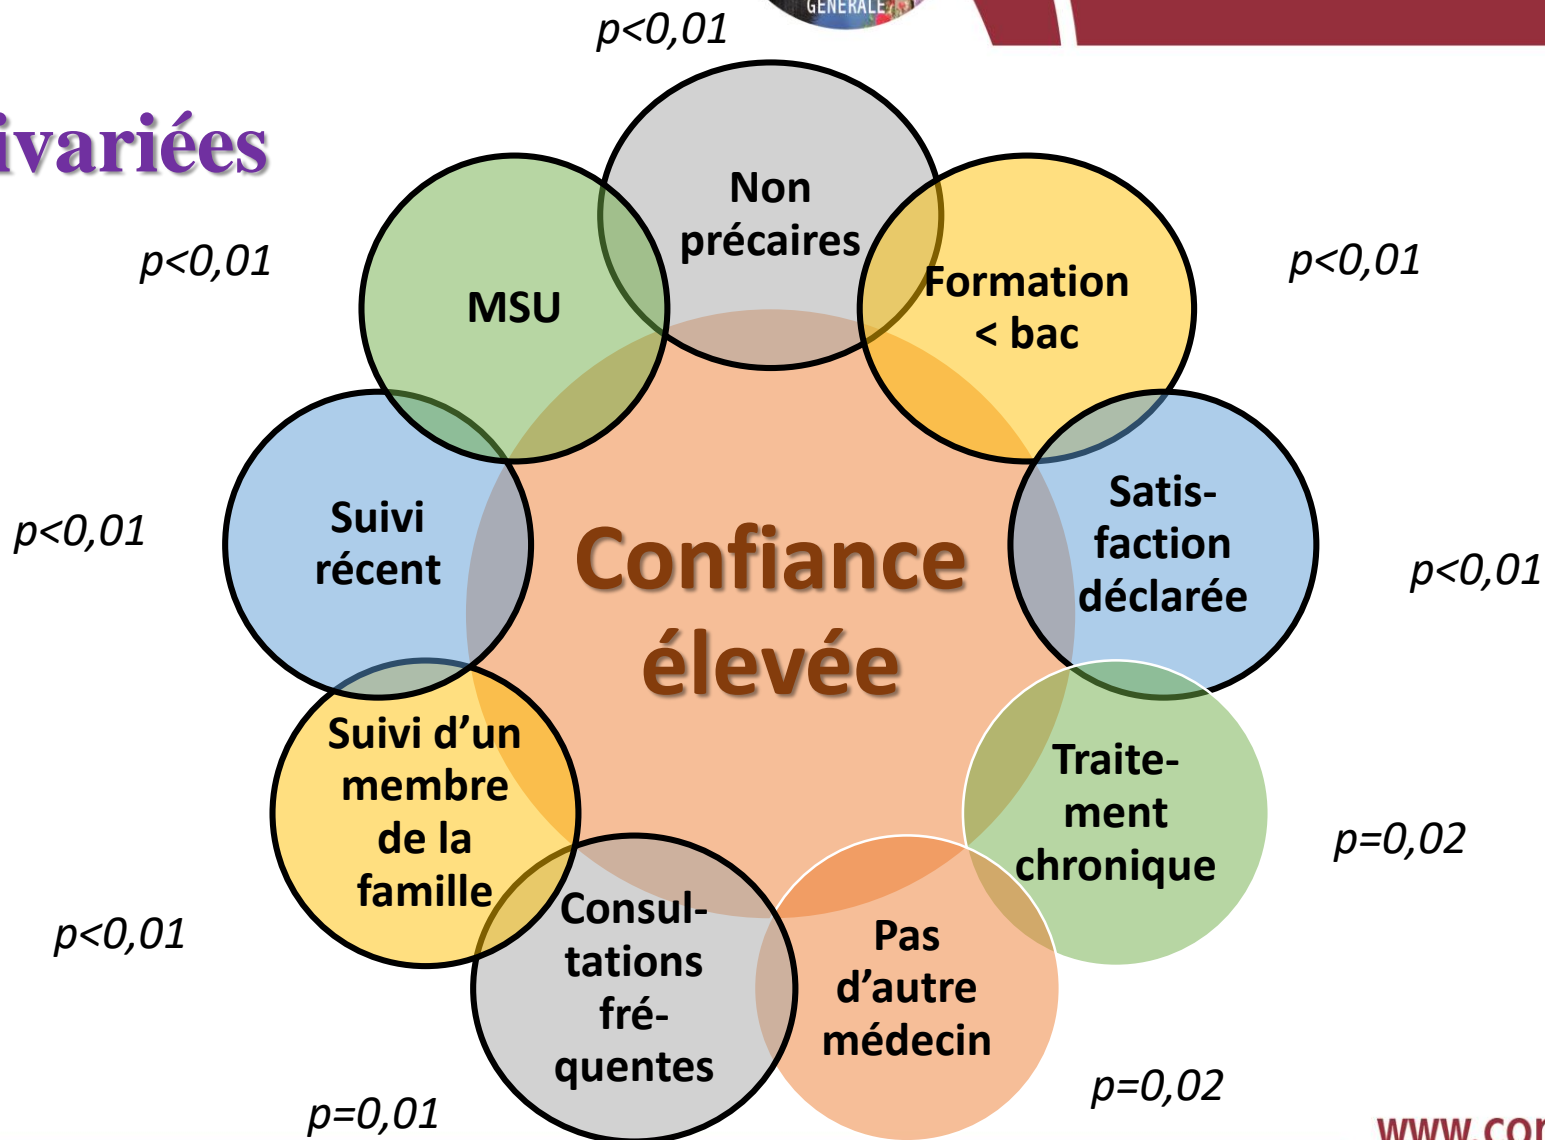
GÉNÉRALE

ivariées

p<0,01

Non précaires

p<0,01

MSU

Formation < bac

p<0,01

p<0,01

Suivi récent

Confiance élevée

Satisfaction déclarée

p<0,01

Suivi d'un membre de la famille

Traitement chronique

p=0,02

p<0,01

Consultations fréquentes

Pas d'autre médecin

p=0,01

p=0,02

www.co